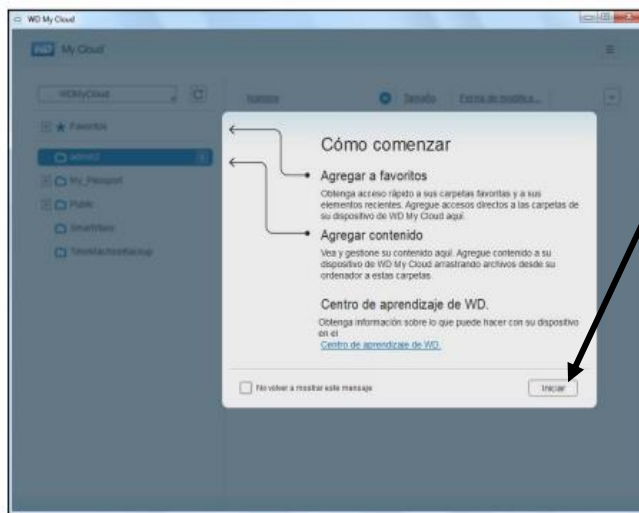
WD My Cloud

WD My Cloud

WDMyCloud

Nombre

Tamaño

Fecha de modifica...

Favoritos

admin2

My_Passport

Public

SmartWare

TimeMachineBackup

Cómo comenzar

Agregar a favoritos

Obtenga acceso rápido a sus carpetas favoritas y a sus elementos recientes. Agregue accesos directos a las carpetas de su dispositivo de WD My Cloud aquí.

Agregar contenido

Vea y gestione su contenido aquí. Agregue contenido a su dispositivo de WD My Cloud arrastrando archivos desde su ordenador a estas carpetas.

Centro de aprendizaje de WD.

Obtenga información sobre lo que puede hacer con su dispositivo en el

Centro de aprendizaje de WD.

No volver a mostrar este mensaje

Iniciar